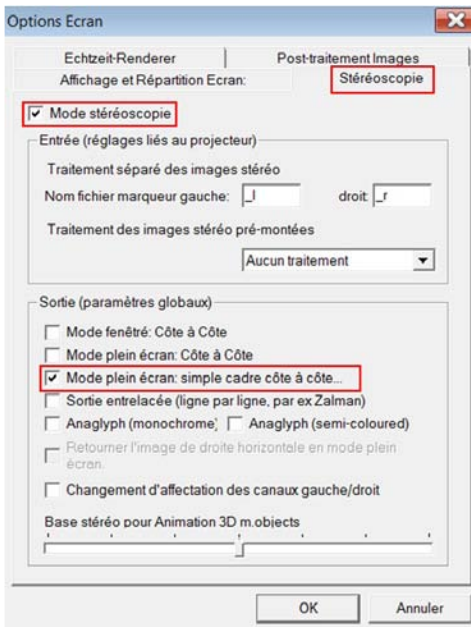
Options Ecran

Echtzeit-Renderer

Post-traitement Images

Affichage et Répartition Ecran:

Stéréoscopie

Mode stéréoscopie

Entrée (réglages liés au projecteur)

Traitement séparé des images stéréo

Nom fichier marqueur gauche: _l

droit: _r

Traitement des images stéréo pré-montées

Aucun traitement

Sortie (paramètres globaux)

Mode fenêtré: Côte à Côte

Mode plein écran: Côte à Côte

Mode plein écran: simple cadre côte à côte...

Sortie entrelacée (ligne par ligne, par ex Zalman)

Anaglyph (monochrome)

Anaglyph (semi-coloured)

Retourner l'image de droite horizontale en mode plein écran.

Changement d'affectation des canaux gauche/droit

Base stéréo pour Animation 3D m.objects

OK

Annuler